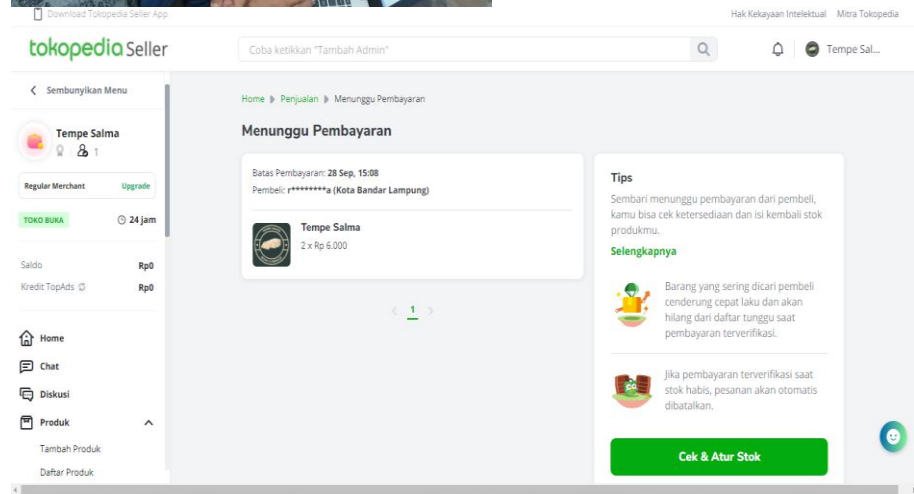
Download Tokopedia Seller App

Hak Kekayaan Intelektual Mitra Tokopedia

tokopedia Seller

Coba ketikkan "Tambah Admin"

Tempe Sal...

< Sembunyikan Menu

Tempe Salma

1

Regular Merchant Upgrade

TOKO BUKA 24 jam

Saldo Rp0

Kredit TopAds Rp0

Home

Chat

Diskusi

Produk

Tambah Produk

Daftar Produk

Home > Penjualan > Menunggu Pembayaran

Menunggu Pembayaran

Batas Pembayaran: 28 Sep, 15:08

Pembeli: r********a (Kota Bandar Lampung)

Tempe Salma

2 x Rp 6.000

< 1 >

Tips

Sembari menunggu pembayaran dari pembeli, kamu bisa cek ketersediaan dan isi kembali stok produkmu.

Selengkapnya

Barang yang sering dicari pembeli cenderung cepat laku dan akan hilang dari daftar tunggu saat pembayaran terverifikasi.

Jika pembayaran terverifikasi saat stok habis, pesanan akan otomatis dibatalkan.

Cek & Atur Stok